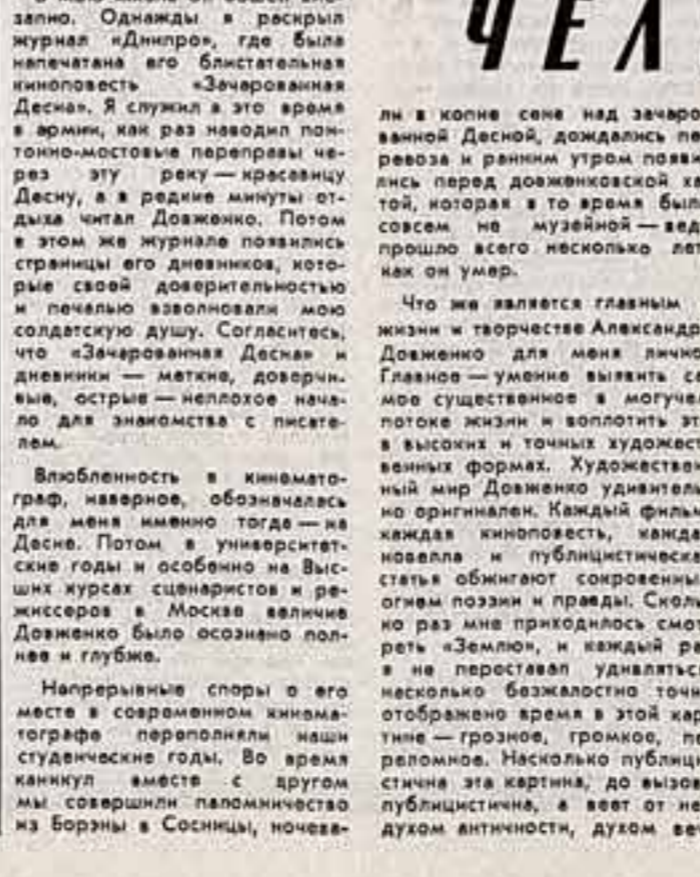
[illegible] запно. Однажды я раскрыл журнал «Днипро», где была напечатана его блистательная киноповесть «Зачарованная Десна». Я служил в это время в армии, как раз наводил понтонно-мостовые переправы через эту реку — красавицу Десну, а в редкие минуты отдыха читал Довженко. Потом в этом же журнале появились страницы его дневников, которые своей доверительностью и печалью взволновали мою солдатскую душу. Согласитесь, что «Зачарованная Десна» и дневники — меткие, доверчивые, острые — неплохое начало для знакомства с писателем.

Влюбленность в кинематограф, наверное, обозначалась для меня именно тогда — на Десне. Потом в университетские годы и особенно на Высших курсах сценаристов и режиссеров в Москве величие Довженко было осознано полнее и глубже.

Непрерывные споры о его месте в современном кинематографе переполняли наши студенческие годы. Во время каникул вместе с другом мы совершили паломничество из Борзны в Сосницы, ночева-

ЧЕЛ

ли в копне сена над зачаро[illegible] ванной Десной, дождались пе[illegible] ревоза и ранним утром появи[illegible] лись перед довженковской ха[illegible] той, которая в то время был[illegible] совсем не музейной — вед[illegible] прошло всего несколько лет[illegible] как он умер.

Что же является главным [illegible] жизни и творчестве Александр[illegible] Довженко для меня личн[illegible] Главное — умение выявить с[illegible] мое существенное в могуче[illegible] потоке жизни и воплотить эт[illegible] в высоких и точных художест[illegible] венных формах. Художествен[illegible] ный мир Довженко удивитель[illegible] но оригинален. Каждый филь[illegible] каждая киноповесть, кажда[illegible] новелла и публицистическа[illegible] статья обжигают сокровенны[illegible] огнем поэзии и правды. Скол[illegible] ко раз мне приходилось смот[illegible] реть «Землю», и каждый ра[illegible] я не переставал удивлятьс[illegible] насколько безжалостно точн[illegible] отображено время в этой кар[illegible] тине — грозное, громкое, пе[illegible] реломное. Насколько публици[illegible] стична эта картина, до вызов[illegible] публицистична, а веет от не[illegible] духом античности, духом ве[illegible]